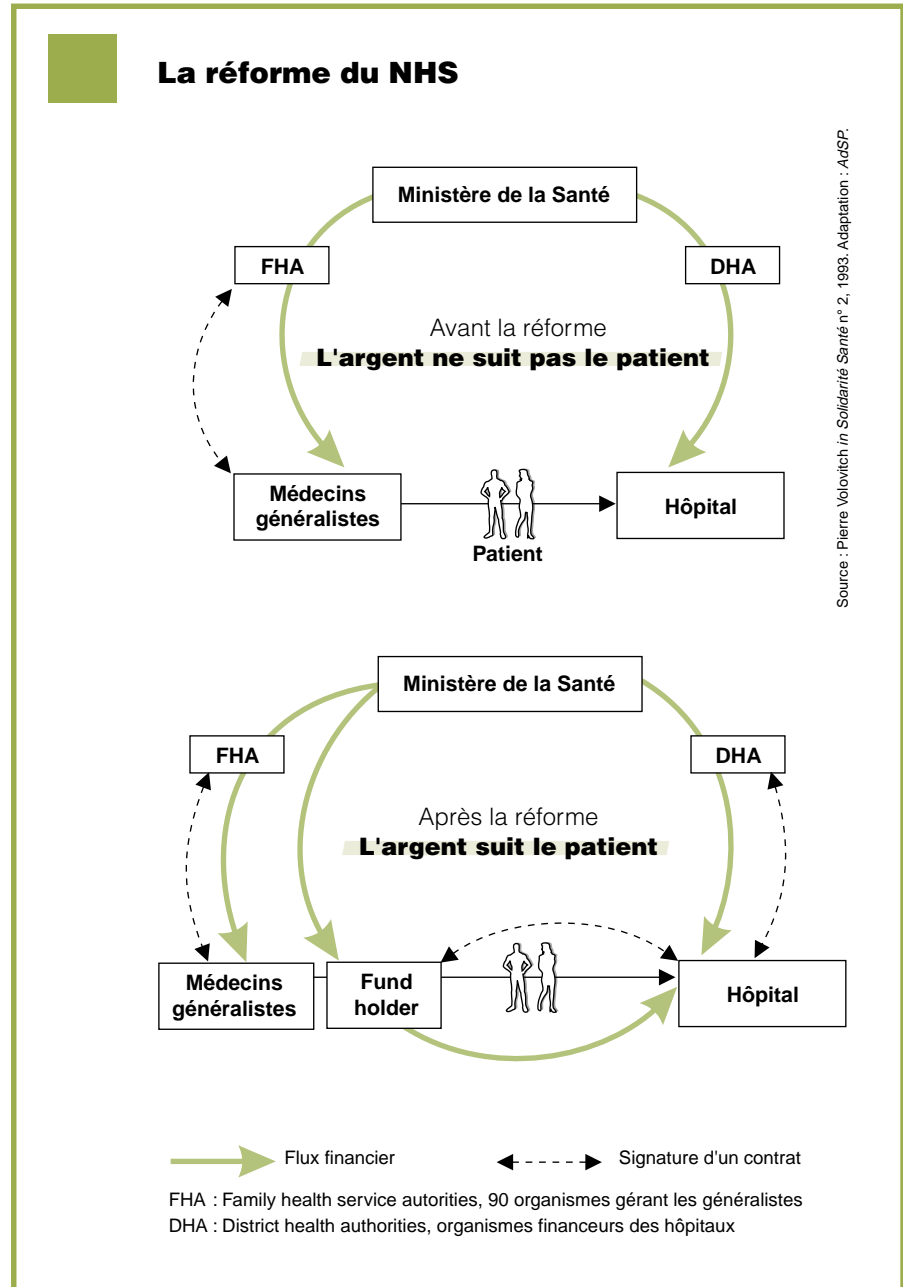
La réforme du NHS

Source : Pierre Volovitch in Solidarité Santé n° 2, 1993. Adaptation : AdSP.

Ministère de la Santé

FHA

DHA

Avant la réforme
L'argent ne suit pas le patient

Médecins généralistes

Patient

Hôpital

Ministère de la Santé

FHA

DHA

Après la réforme
L'argent suit le patient

Médecins généralistes

Fund holder

Hôpital

Flux financier

Signature d'un contrat

FHA : Family health service autorities, 90 organismes gérant les généralistes
DHA : District health authorities, organismes financeurs des hôpitaux